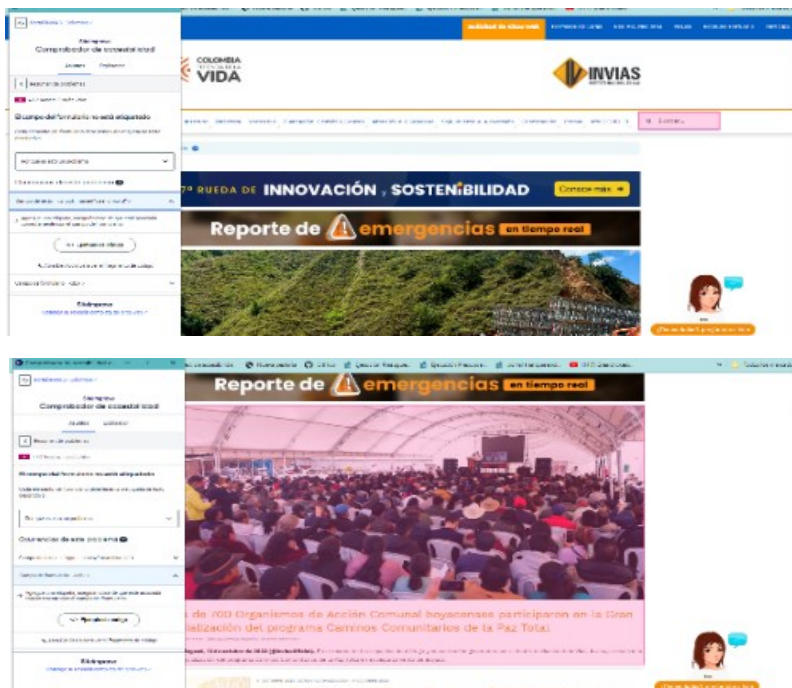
Comprobador de accesibilidad

El campo del formulario no está etiquetado

COLOMBIA POTENCIA DE LA VIDA

INVIAS

7ª RUEDA DE INNOVACIÓN, SOSTENIBILIDAD Conoce más

Reporte de emergencias en tiempo real

Comprobador de accesibilidad

El campo del formulario no está etiquetado

Ocurrencias de este problema

Reporte de emergencias en tiempo real

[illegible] de 700 Organismos de Acción Comunal boyacenses participaron en la Gran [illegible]ialización del programa Caminos Comunitarios de la Paz Total